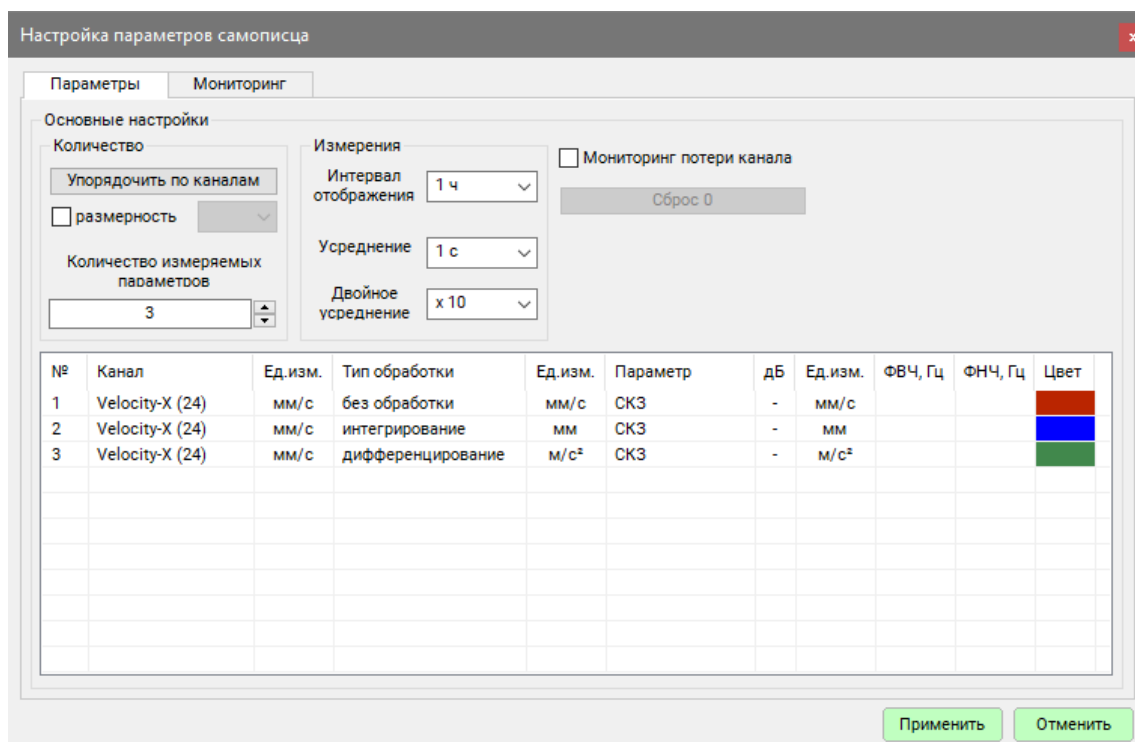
Настройка параметров самописца

Параметры | Мониторинг

Основные настройки

Количество

Упорядочить по каналам

размерность

Количество измеряемых параметров

3

Измерения

Интервал отображения 1 ч

Усреднение 1 с

Двойное усреднение x 10

Мониторинг потери канала

Сброс 0

| № | Канал | Ед.изм. | Тип обработки | Ед.изм. | Параметр | дБ | Ед.изм. | ФВЧ, Гц | ФНЧ, Гц | Цвет |
|---|---|---|---|---|---|---|---|---|---|---|
| 1 | Velocity-X (24) | мм/с | без обработки | мм/с | СКЗ | - | мм/с | | | |
| 2 | Velocity-X (24) | мм/с | интегрирование | мм | СКЗ | - | мм | | | |
| 3 | Velocity-X (24) | мм/с | дифференцирование | м/с² | СКЗ | - | м/с² | | | |

Применить

Отменить